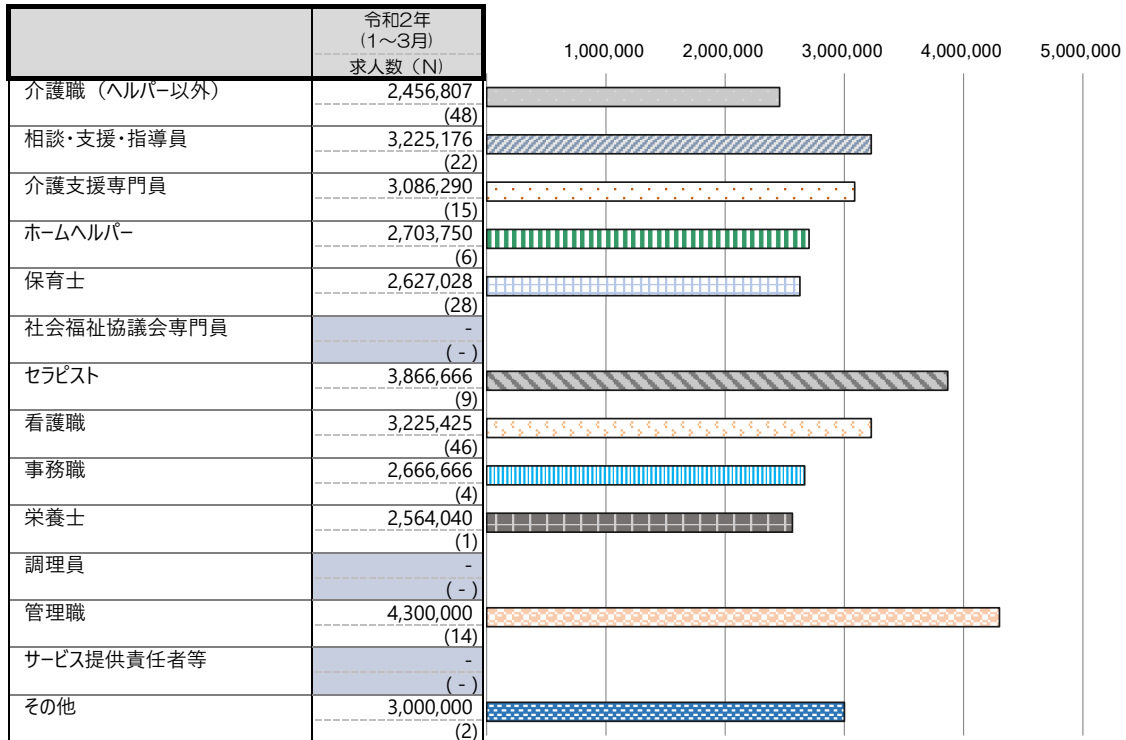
| | 令和2年 (1～3月) 求人数（N） |
|---|---|
| 介護職（ヘルパー以外） | 2,456,807 (48) |
| 相談・支援・指導員 | 3,225,176 (22) |
| 介護支援専門員 | 3,086,290 (15) |
| ホームヘルパー | 2,703,750 (6) |
| 保育士 | 2,627,028 (28) |
| 社会福祉協議会専門員 | - ( - ) |
| セラピスト | 3,866,666 (9) |
| 看護職 | 3,225,425 (46) |
| 事務職 | 2,666,666 (4) |
| 栄養士 | 2,564,040 (1) |
| 調理員 | - ( - ) |
| 管理職 | 4,300,000 (14) |
| サービス提供責任者等 | - ( - ) |
| その他 | 3,000,000 (2) |

1,000,000 2,000,000 3,000,000 4,000,000 5,000,000